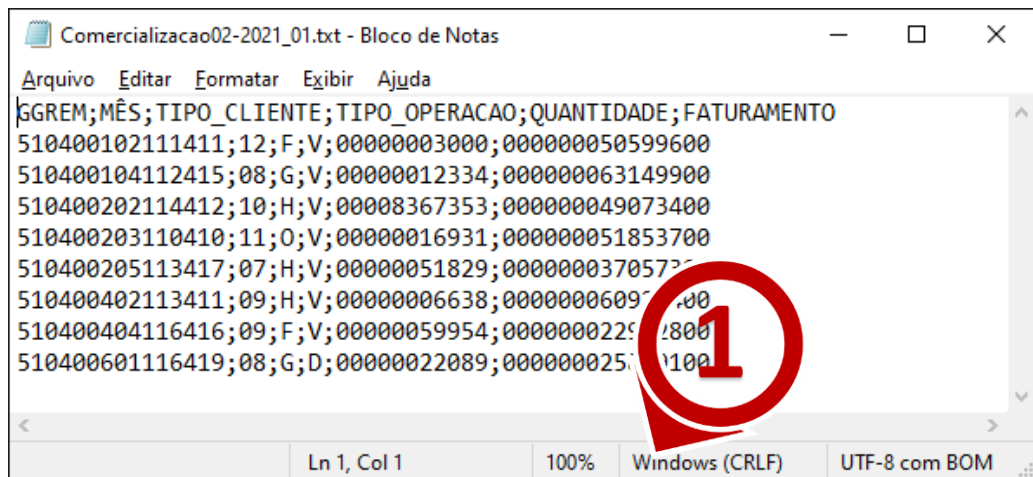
Comercializacao02-2021_01.txt - Bloco de Notas

Arquivo Editar Formatar Exibir Ajuda

GGREM;MÊS;TIPO_CLIENTE;TIPO_OPERACAO;QUANTIDADE;FATURAMENTO
510400102111411;12;F;V;00000003000;000000050599600
510400104112415;08;G;V;00000012334;000000063149900
510400202114412;10;H;V;00008367353;000000049073400
510400203110410;11;O;V;00000016931;000000051853700
510400205113417;07;H;V;00000051829;0000000370573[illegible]
510400402113411;09;H;V;00000006638;00000000609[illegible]00
510400404116416;09;F;V;00000059954;00000002295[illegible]800
510400601116419;08;G;D;00000022089;0000000253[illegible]100

1

Ln 1, Col 1 100% Windows (CRLF) UTF-8 com BOM